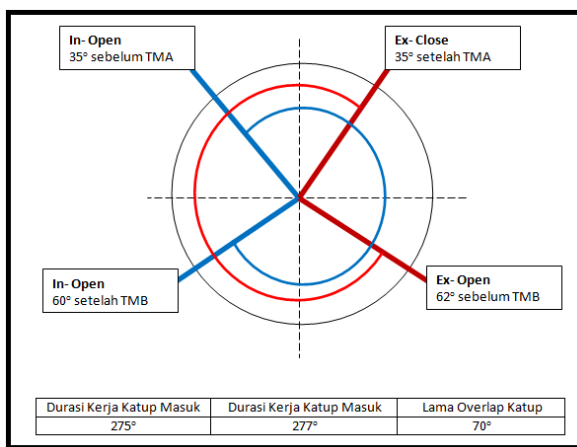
In- Open
35° sebelum TMA

Ex- Close
35° setelah TMA

In- Open
60° setelah TMB

Ex- Open
62° sebelum TMB

| Durasi Kerja Katup Masuk | Durasi Kerja Katup Masuk | Lama Overlap Katup |
|---|---|---|
| 275° | 277° | 70° |